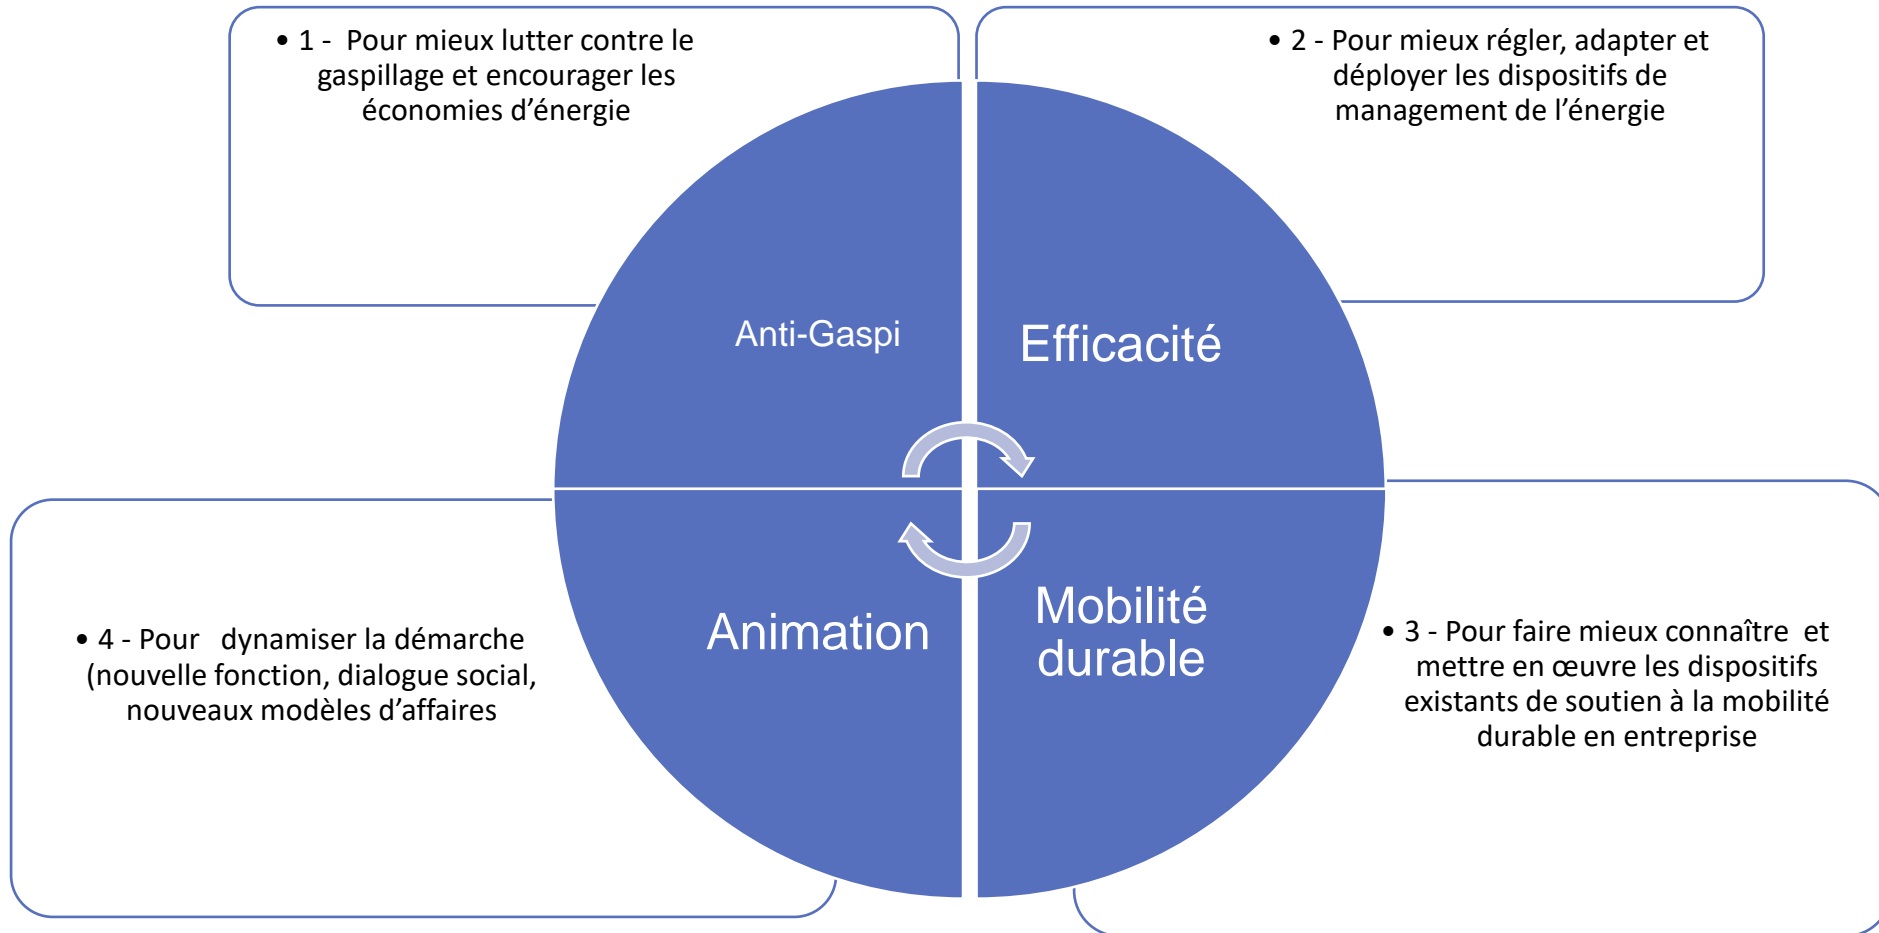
• 1 - Pour mieux lutter contre le gaspillage et encourager les économies d’énergie

• 2 - Pour mieux régler, adapter et déployer les dispositifs de management de l’énergie

Anti-Gaspi

Efficacité

Animation

Mobilité durable

• 4 - Pour dynamiser la démarche (nouvelle fonction, dialogue social, nouveaux modèles d’affaires

• 3 - Pour faire mieux connaître et mettre en œuvre les dispositifs existants de soutien à la mobilité durable en entreprise